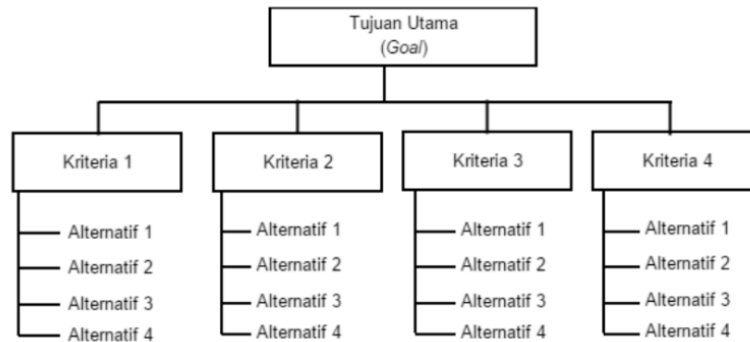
Tujuan Utama
(*Goal*)

Kriteria 1
Alternatif 1
Alternatif 2
Alternatif 3
Alternatif 4

Kriteria 2
Alternatif 1
Alternatif 2
Alternatif 3
Alternatif 4

Kriteria 3
Alternatif 1
Alternatif 2
Alternatif 3
Alternatif 4

Kriteria 4
Alternatif 1
Alternatif 2
Alternatif 3
Alternatif 4